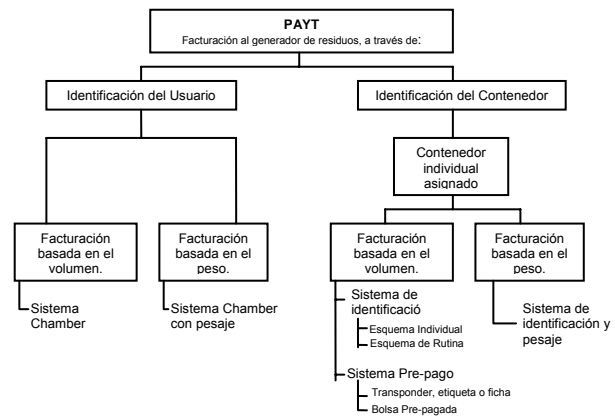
PAYT
Facturación al generador de residuos, a través de:

Identificación del Usuario

Identificación del Contenedor

Contenedor individual asignado

Facturación basada en el volumen.

Sistema Chamber

Facturación basada en el peso.

Sistema Chamber con pesaje

Facturación basada en el volumen.

Sistema de identificació

Esquema Individual

Esquema de Rutina

Sistema Pre-pago

Transponder, etiqueta o ficha

Bolsa Pre-pagada

Facturación basada en el peso.

Sistema de identificación y pesaje